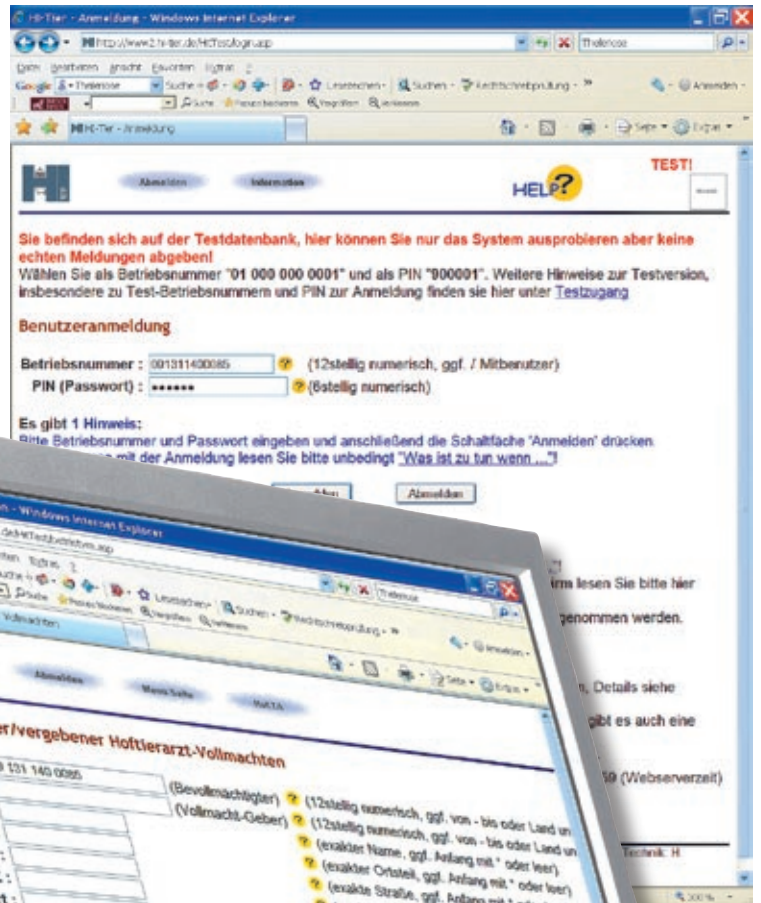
HI-Tier - Anmeldung - Windows Internet Explorer

http://www2.hi-tier.de/HitTestlogin.asp

Thelenose

Datei Bearbeiten Ansicht Favoriten Extras ?

Google Thelenose Suche Lesezeichen Suchen Rechtschreibprüfung Anmelden

HI-Tier - Anmeldung

Seite Extras

Anmelden Information

HELP?

TEST!

Sie befinden sich auf der Testdatenbank, hier können Sie nur das System ausprobieren aber keine echten Meldungen abgeben!
Wählen Sie als Betriebsnummer "01 000 000 0001" und als PIN "900001". Weitere Hinweise zur Testversion, insbesondere zu Test-Betriebsnummern und PIN zur Anmeldung finden sie hier unter Testzugang

Benutzeranmeldung

Betriebsnummer : 001311400085 (12stellig numerisch, ggf. / Mitbenutzer)
PIN (Passwort) : •••••• (6stellig numerisch)

Es gibt 1 Hinweis:
Bitte Betriebsnummer und Passwort eingeben und anschließend die Schaltfläche 'Anmelden' drücken
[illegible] mit der Anmeldung lesen Sie bitte unbedingt "Was ist zu tun wenn ..."!

Abbr. Anmelden

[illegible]rm lesen Sie bitte hier

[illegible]genommen werden.

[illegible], Details siehe

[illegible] gibt es auch eine

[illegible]59 (Webserverzeit)

Technik: H

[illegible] - Windows Internet Explorer

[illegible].de/HitTestbetriebVm.asp

Thelenose

Extras ?

Suche Lesezeichen Suchen Rechtschreibprüfung Anmelden

Vollmachten

Seite Extras

Abmelden Menü Seite HaKTA

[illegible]er/vergebener Hoftierarzt-Vollmachten

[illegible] 131 140 0085 (Bevollmächtigter) (12stellig numerisch, ggf. von - bis oder Land un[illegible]
(Vollmacht-Geber) (12stellig numerisch, ggf. von - bis oder Land un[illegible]
(exakter Name, ggf. Anfang mit * oder leer)
(exakter Ortsteil, ggf. Anfang mit * oder leer)
(exakte Straße, ggf. Anfang mit * oder leer)